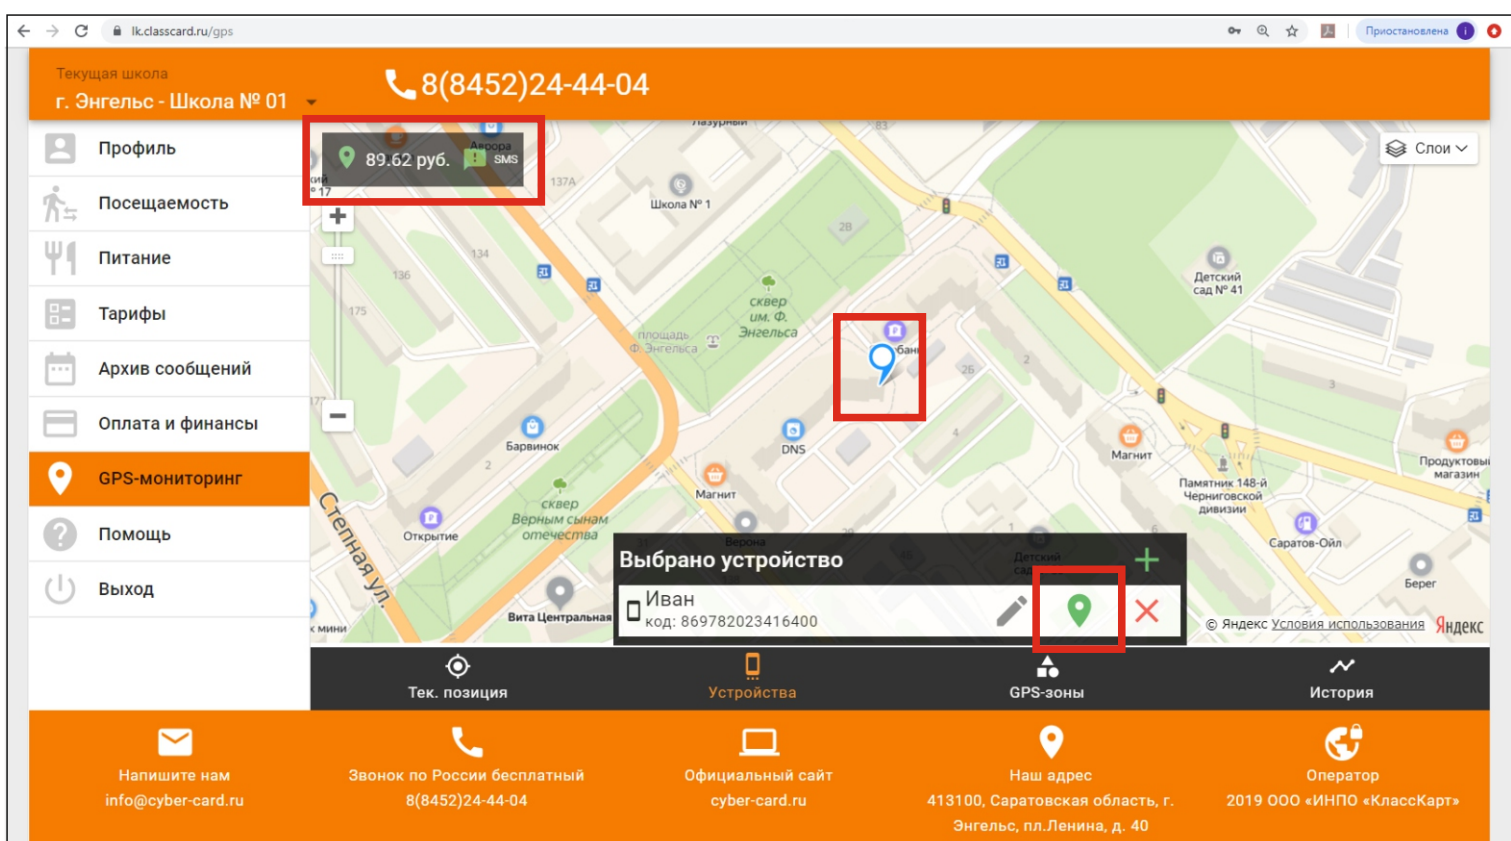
lk.classcard.ru/gps

Приостановлена

Текущая школа
г. Энгельс - Школа № 01

8(8452)24-44-04

Профиль
Посещаемость
Питание
Тарифы
Архив сообщений
Оплата и финансы
GPS-мониторинг
Помощь
Выход

89.62 руб.
SMS

Слои

Школа № 1
сквер им. Ф. Энгельса
площадь Ф. Энгельса
Детский сад № 41
Барвинок
DNS
Магнит
Магнит
Памятник 148-й Черниговской дивизии
Продуктовый магазин
сквер Верным сынам отечества
Открытие
Степная ул.
Вита Центральная
Саратов-Ойл
Берег

Выбрано устройство
Иван
код: 869782023416400

© Яндекс Условия использования Яндекс

Тек. позиция
Устройства
GPS-зоны
История

Напишите нам
info@cyber-card.ru

Звонок по России бесплатный
8(8452)24-44-04

Официальный сайт
cyber-card.ru

Наш адрес
413100, Саратовская область, г. Энгельс, пл.Ленина, д. 40

Оператор
2019 ООО «ИНПО «КлассКарт»